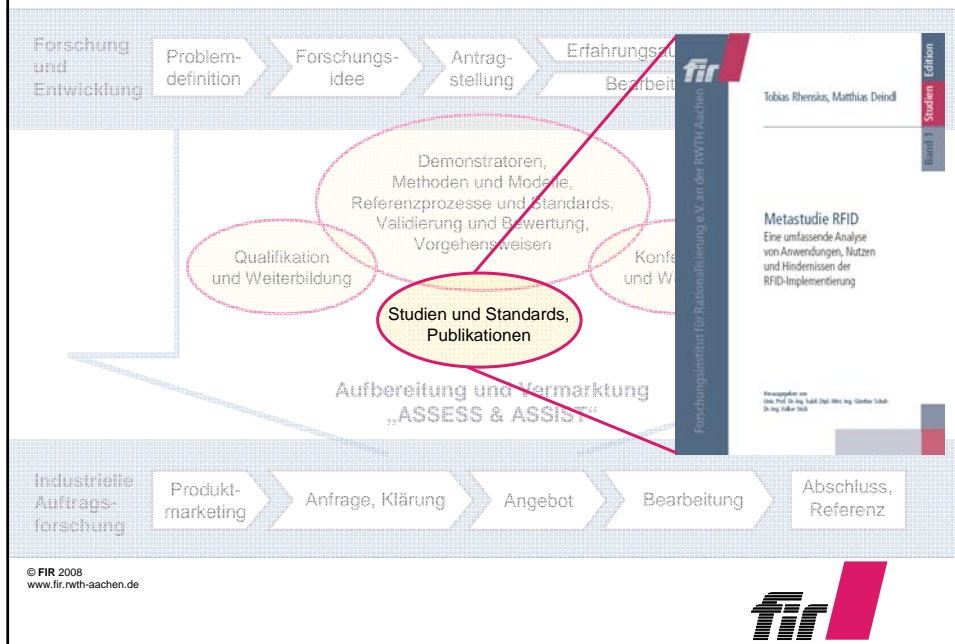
Forschung und Entwicklung

Problemdefinition

Forschungsidee

Antragstellung

Erfahrungsau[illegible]

Bearbeit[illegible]

Demonstratoren, Methoden und Modelle, Referenzprozesse und Standards, Validierung und Bewertung, Vorgehensweisen

Qualifikation und Weiterbildung

Konfe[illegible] und W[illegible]

Studien und Standards, Publikationen

Aufbereitung und Vermarktung „ASSESS & ASSIST"

fir

Forschungsinstitut für Rationalisierung e.V. an der RWTH Aachen

Tobias Rhensius, Matthias Deindl

Edition Studien Band 1

Metastudie RFID
Eine umfassende Analyse von Anwendungen, Nutzen und Hindernissen der RFID-Implementierung

Herausgeber von
Univ. Prof. Dr.-Ing. habil. Dipl.-Wirt. Ing. Günther Schuh
Dr.-Ing. Volker Stich

Industrielle Auftragsforschung

Produktmarketing

Anfrage, Klärung

Angebot

Bearbeitung

Abschluss, Referenz

© FIR 2008
www.fir.rwth-aachen.de

fir